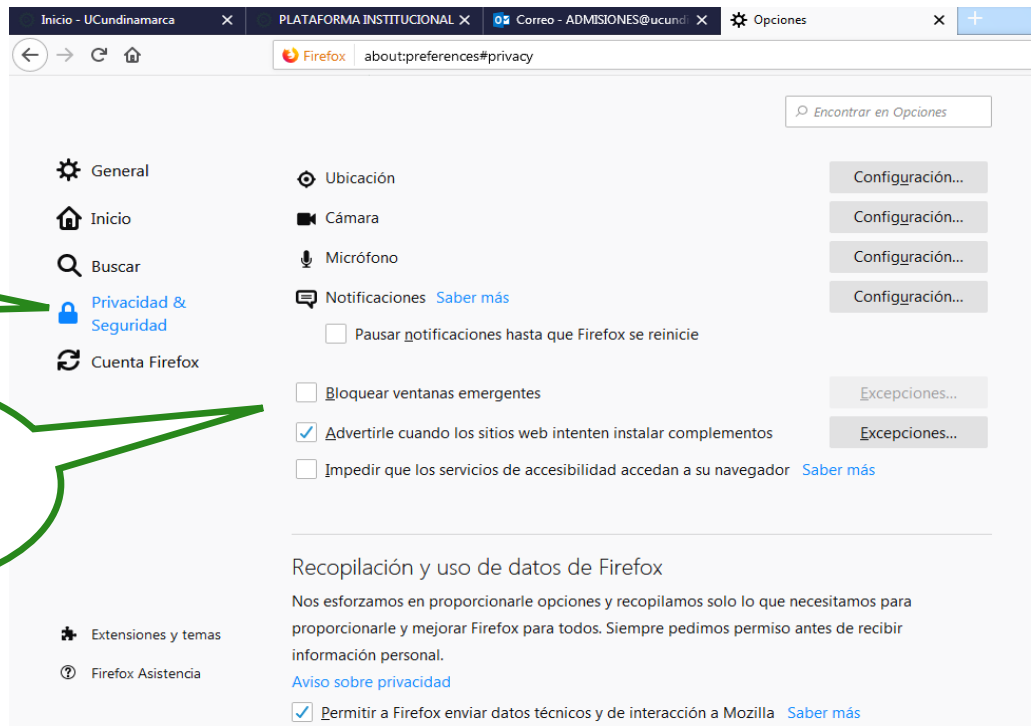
Inicio - UCundinamarca ✕ PLATAFORMA INSTITUCIONAL ✕ Correo - ADMISIONES@ucundi ✕ Opciones ✕ +

Firefox about:preferences#privacy

Encontrar en Opciones

General
Inicio
Buscar
Privacidad & Seguridad
Cuenta Firefox

Ubicación Configuración...
Cámara Configuración...
Micrófono Configuración...
Notificaciones Saber más Configuración...
Pausar notificaciones hasta que Firefox se reinicie

Bloquear ventanas emergentes Excepciones...
Advertirle cuando los sitios web intenten instalar complementos Excepciones...
Impedir que los servicios de accesibilidad accedan a su navegador Saber más

Recopilación y uso de datos de Firefox

Nos esforzamos en proporcionarle opciones y recopilamos solo lo que necesitamos para proporcionarle y mejorar Firefox para todos. Siempre pedimos permiso antes de recibir información personal.

Aviso sobre privacidad

Permitir a Firefox enviar datos técnicos y de interacción a Mozilla Saber más

Extensiones y temas
Firefox Asistencia